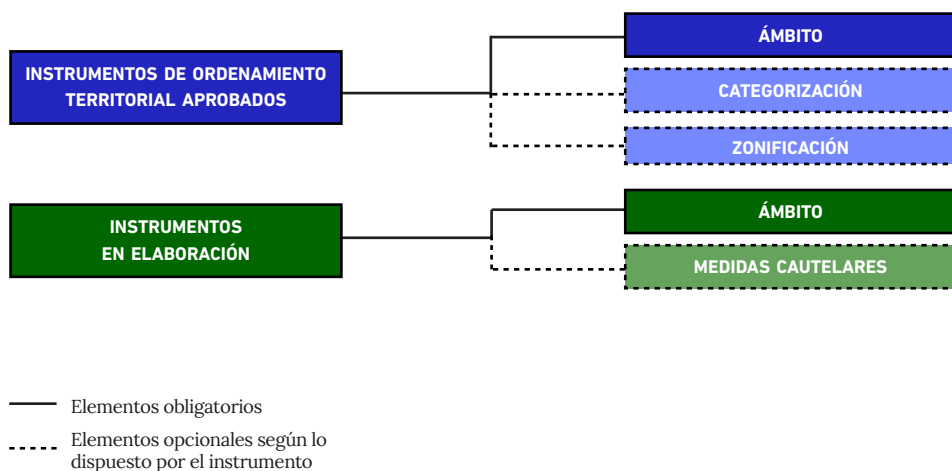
INSTRUMENTOS DE ORDENAMIENTO TERRITORIAL APROBADOS

ÁMBITO

CATEGORIZACIÓN

ZONIFICACIÓN

INSTRUMENTOS EN ELABORACIÓN

ÁMBITO

MEDIDAS CAUTELARES

Elementos obligatorios

Elementos opcionales según lo dispuesto por el instrumento